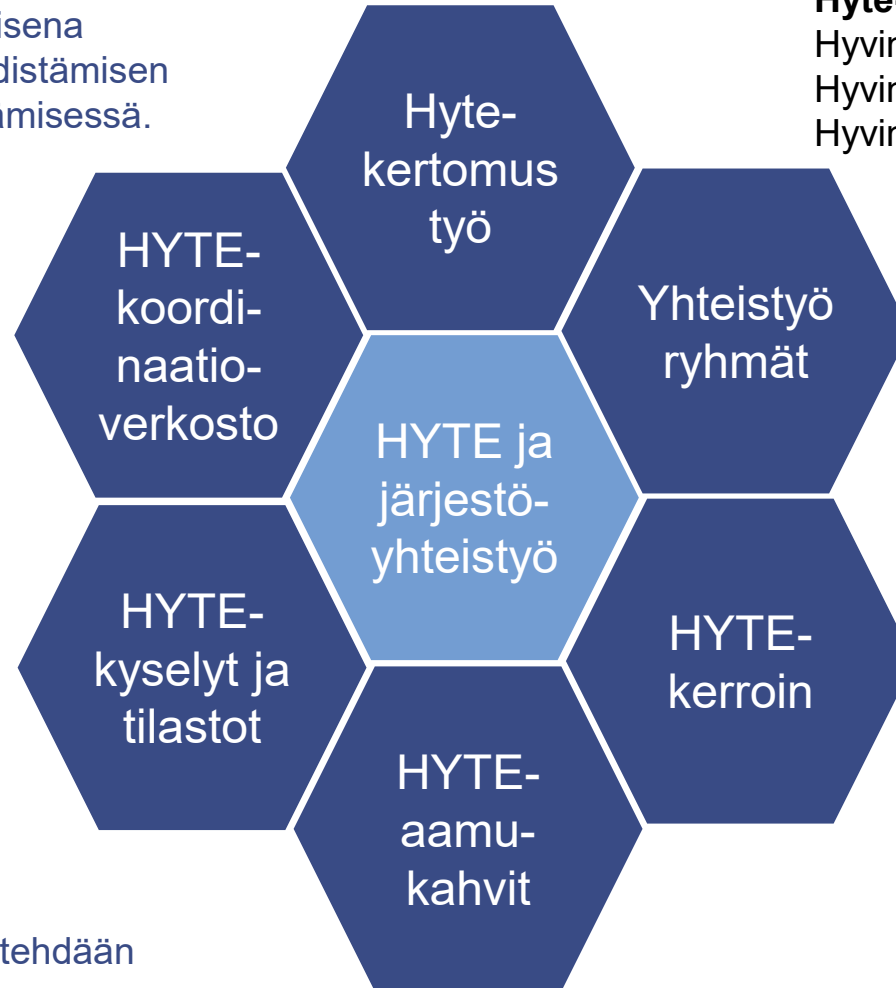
isena
distämisen
amisessä.

Hyte
Hyvir
Hyvir
Hyvir

Hyte-kertomus työ

HYTE-koordinaatioverkosto

Yhteistyö ryhmät

HYTE ja järjestöyhteistyö

HYTE-kyselyt ja tilastot

HYTE-kerroin

HYTE-aamukahvit

tehdään